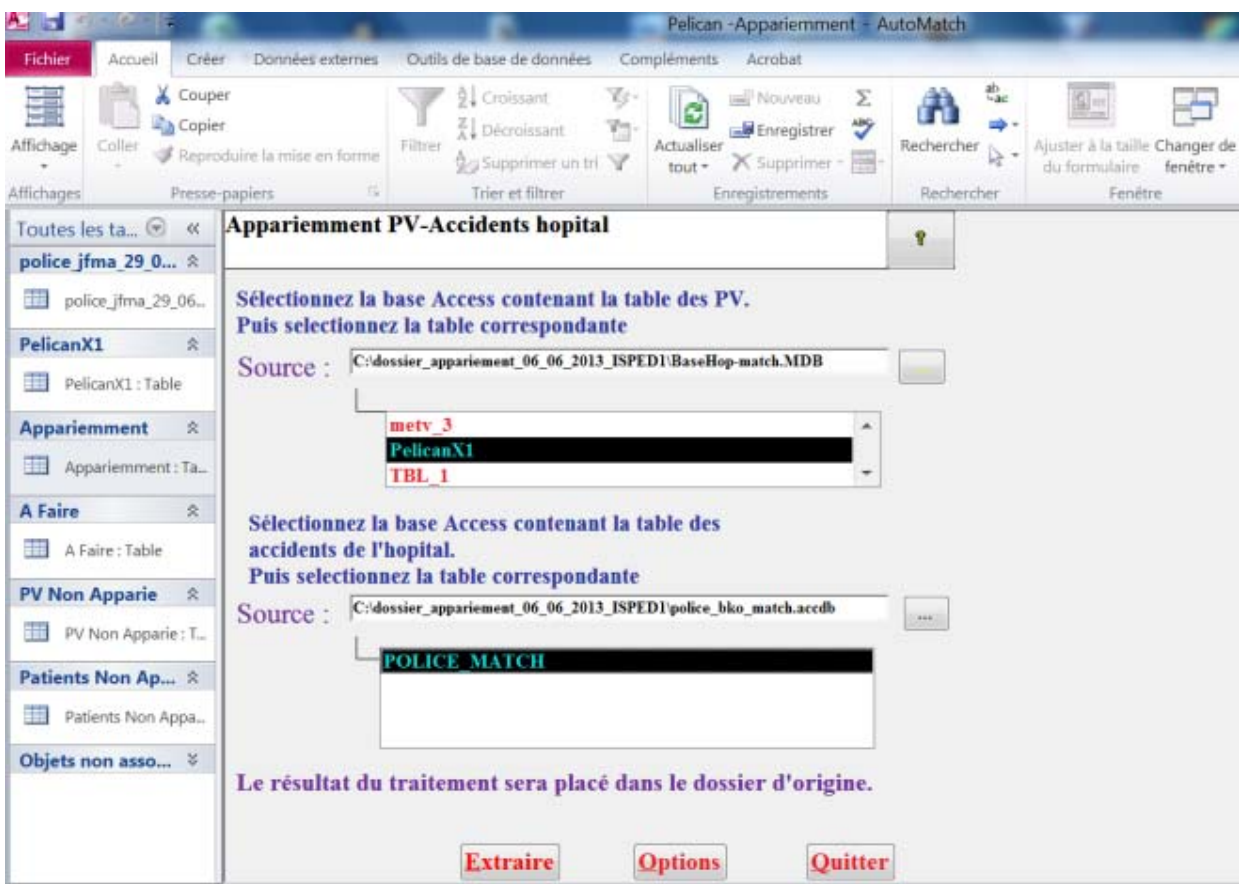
Pelican -Appariemment - AutoMatch

Fichier Accueil Créer Données externes Outils de base de données Compléments Acrobat

Affichage
Affichages

Coller
Couper
Copier
Reproduire la mise en forme
Presse-papiers

Filtrer
Croissant
Décroissant
Supprimer un tri
Trier et filtrer

Actualiser tout
Nouveau
Enregistrer
Supprimer
Enregistrements

Rechercher
Rechercher

Ajuster à la taille du formulaire
Changer de fenêtre
Fenêtre

Toutes les ta...
police_jfma_29_0...
police_jfma_29_06...
PelicanX1
PelicanX1 : Table
Appariemment
Appariemment : Ta...
A Faire
A Faire : Table
PV Non Apparie
PV Non Apparie : T...
Patients Non Ap...
Patients Non Appa...
Objets non asso...

Appariemment PV-Accidents hopital

Sélectionnez la base Access contenant la table des PV.
Puis selectionnez la table correspondante

Source : C:\dossier_appariement_06_06_2013_ISPED1\BaseHop-match.MDB

metv_3
PelicanX1
TBL_1

Sélectionnez la base Access contenant la table des accidents de l'hopital.
Puis selectionnez la table correspondante

Source : C:\dossier_appariement_06_06_2013_ISPED1\police_bko_match.accdb

POLICE_MATCH

Le résultat du traitement sera placé dans le dossier d'origine.

Extraire Options Quitter